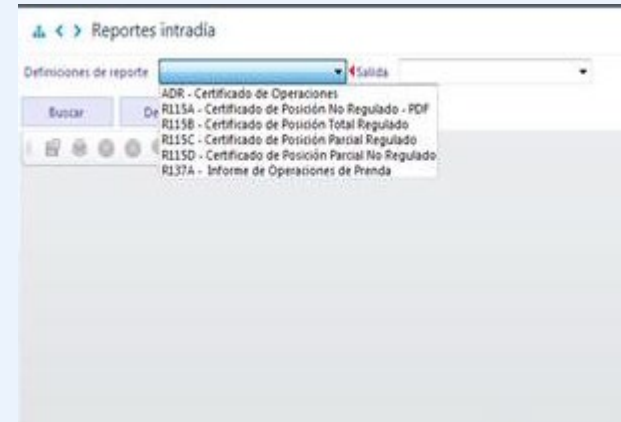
Reportes intradía

Definiciones de reporte

Salida

Buscar

De

ADR - Certificado de Operaciones
R115A - Certificado de Posición No Regulado - PDF
R115B - Certificado de Posición Total Regulado
R115C - Certificado de Posición Parcial Regulado
R115D - Certificado de Posición Parcial No Regulado
R137A - Informe de Operaciones de Prenda